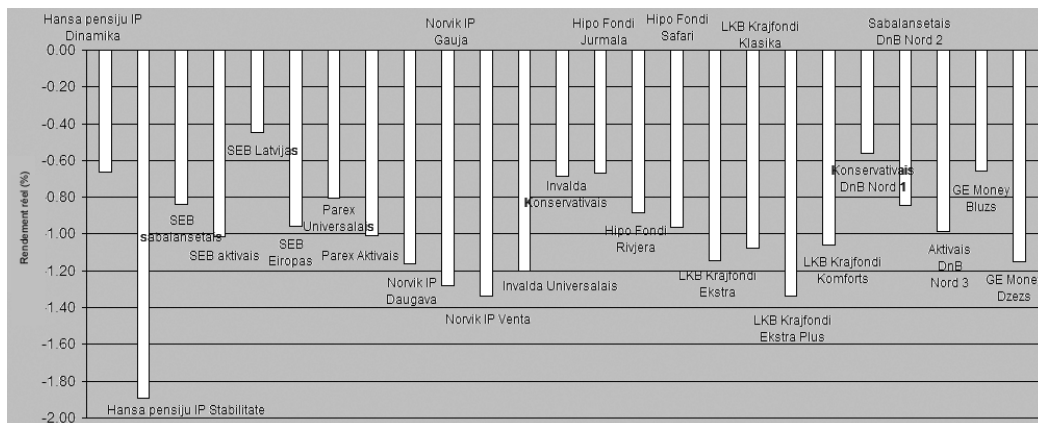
Hansa pensiju IP Dinamika
Norvik IP Gauja
Hipo Fondi Jurmala
Hipo Fondi Safari
LKB Krajfondi Klasika
Sabalansetais DnB Nord 2
0.00
-0.20
-0.40
-0.60
-0.80
-1.00
-1.20
-1.40
-1.60
-1.80
-2.00
Rendement réel (%)
SEB Latvijas
SEB sabalansetais
SEB aktivais
SEB Eiropas
Parex Universalais
Parex Aktivais
Norvik IP Daugava
Norvik IP Venta
Invalda Konservativais
Invalda Universalais
Hipo Fondi Rivjera
LKB Krajfondi Ekstra
LKB Krajfondi Ekstra Plus
LKB Krajfondi Komforts
Konservativais DnB Nord 1
Aktivais DnB Nord 3
GE Money Bluzs
GE Mone Dzezs
Hansa pensiju IP Stabilitate